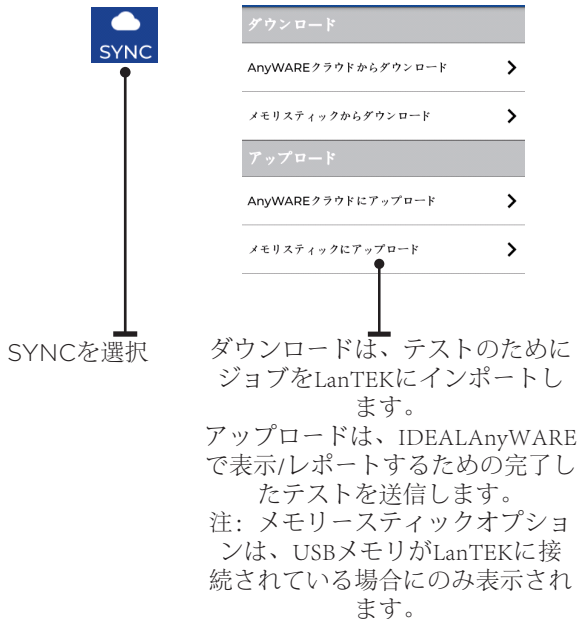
SYNC

ダウンロード

AnyWAREクラウドからダウンロード

メモリスティックからダウンロード

アップロード

AnyWAREクラウドにアップロード

メモリスティックにアップロード

SYNCを選択

ダウンロードは、テストのためにジョブをLanTEKにインポートします。
アップロードは、IDEALAnyWAREで表示/レポートするための完了したテストを送信します。
注：メモリースティックオプションは、USBメモリがLanTEKに接続されている場合にのみ表示されます。